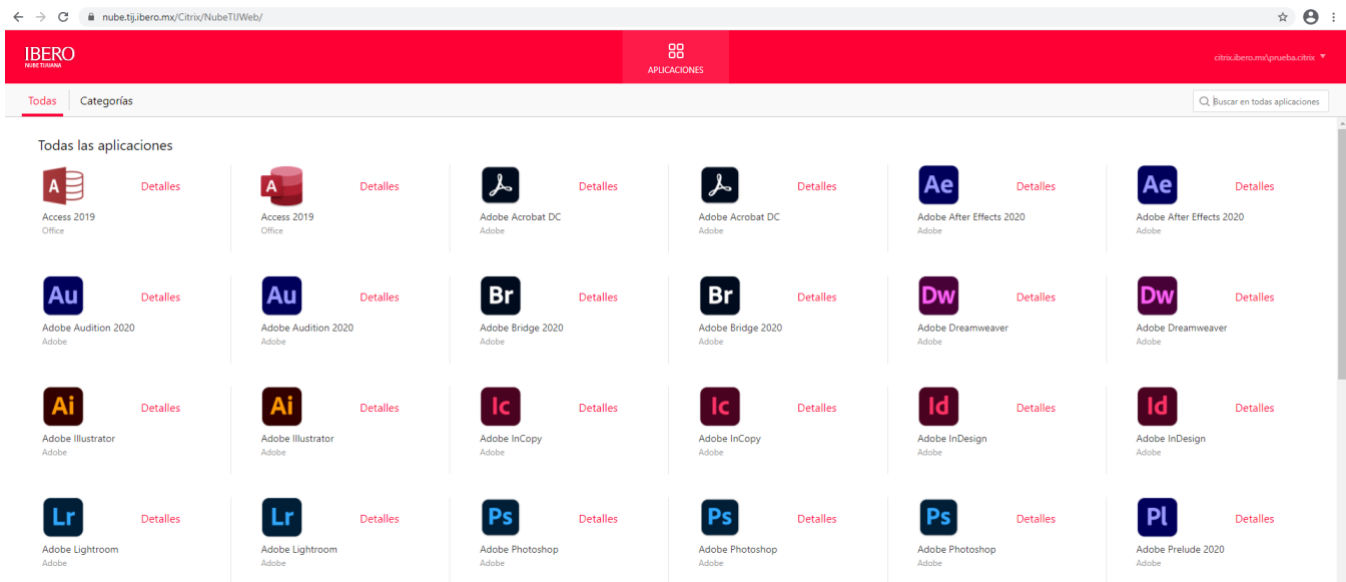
nube.tij.ibero.mx/Citrix/NubeTIJWeb/

IBERO
NUBE TIJUANA

APLICACIONES

citrix.ibero.mx\prueba.citrix

Todas Categorías

Buscar en todas aplicaciones

Todas las aplicaciones

A Detalles
Access 2019
Office

A Detalles
Access 2019
Office

Detalles
Adobe Acrobat DC
Adobe

Detalles
Adobe Acrobat DC
Adobe

Ae Detalles
Adobe After Effects 2020
Adobe

Ae Detalles
Adobe After Effects 2020
Adobe

Au Detalles
Adobe Audition 2020
Adobe

Au Detalles
Adobe Audition 2020
Adobe

Br Detalles
Adobe Bridge 2020
Adobe

Br Detalles
Adobe Bridge 2020
Adobe

Dw Detalles
Adobe Dreamweaver
Adobe

Dw Detalles
Adobe Dreamweaver
Adobe

Ai Detalles
Adobe Illustrator
Adobe

Ai Detalles
Adobe Illustrator
Adobe

Ic Detalles
Adobe InCopy
Adobe

Ic Detalles
Adobe InCopy
Adobe

Id Detalles
Adobe InDesign
Adobe

Id Detalles
Adobe InDesign
Adobe

Lr Detalles
Adobe Lightroom
Adobe

Lr Detalles
Adobe Lightroom
Adobe

Ps Detalles
Adobe Photoshop
Adobe

Ps Detalles
Adobe Photoshop
Adobe

Ps Detalles
Adobe Photoshop
Adobe

Pl Detalles
Adobe Prelude 2020
Adobe